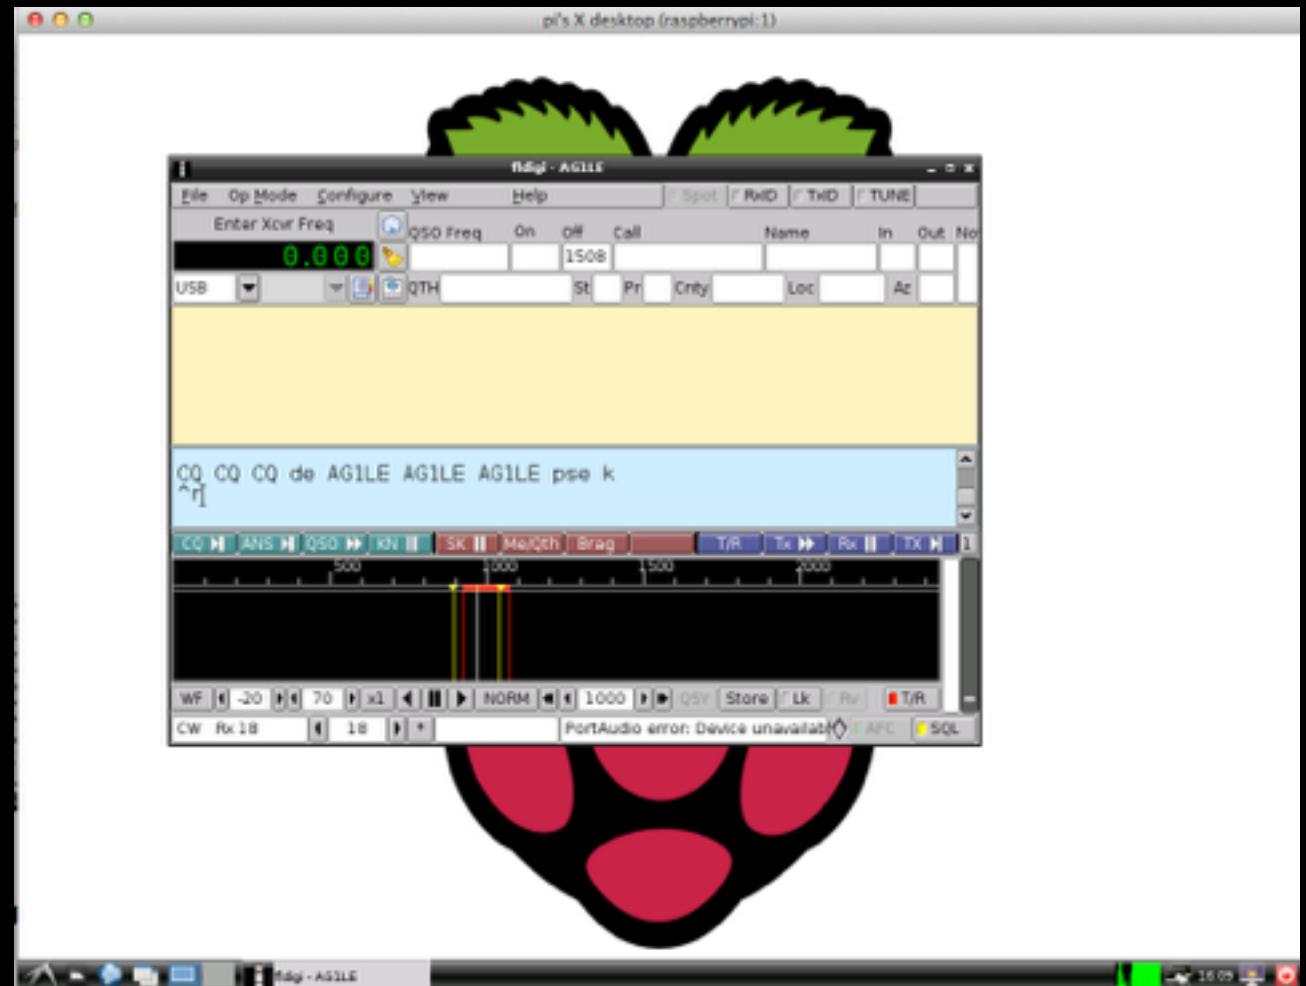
pi's X desktop (raspberrypi:1)

fldigi - AG1LE

File Op Mode Configure View Help Spot RxID TxID TUNE

Enter Xcvr Freq QSO Freq On Off Call Name In Out No

0.000 1508

USB QTH St Pr Cnty Loc Az

CQ CQ CQ de AG1LE AG1LE AG1LE pse k
^r

CQ ANS QSO KN SK Me/Qth Brag T/R Tx Rx TX 1

500 1000 1500 2000

WF -20 70 x1 NORM 1000 QSY Store Lk Rv T/R

CW Rx 18 18 * PortAudio error: Device unavailabl AFC SQL

fldigi - AG1LE 16:09